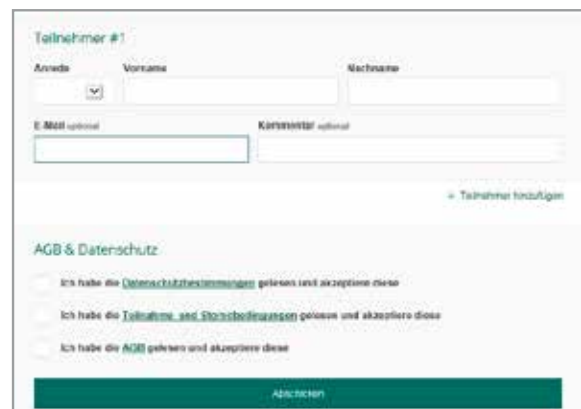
Teilnehmer #1

Anrede

Vorname

Nachname

E-Mail optional

Kommentar optional

+ Teilnehmer hinzufügen

AGB & Datenschutz

Ich habe die Datenschutzbestimmungen gelesen und akzeptiere diese

Ich habe die Teilnahme- und Stornobedingungen gelesen und akzeptiere diese

Ich habe die AGB gelesen und akzeptiere diese

Abschicken